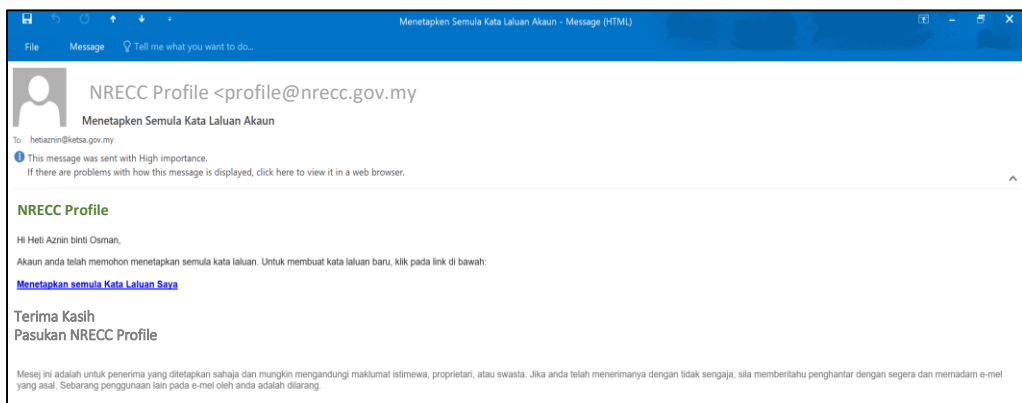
Menetapken Semula Kata Laluan Akaun - Message (HTML)

File Message Tell me what you want to do...

NRECC Profile <profile@nrecc.gov.my

Menetapken Semula Kata Laluan Akaun

To hetiaznin@ketsa.gov.my

This message was sent with High importance.
If there are problems with how this message is displayed, click here to view it in a web browser.

NRECC Profile

Hi Heti Aznin binti Osman,

Akaun anda telah memohon menetapkan semula kata laluan. Untuk membuat kata laluan baru, klik pada link di bawah:

Menetapkan semula Kata Laluan Saya

Terima Kasih
Pasukan NRECC Profile

Mesej ini adalah untuk penerima yang ditetapkan sahaja dan mungkin mengandungi maklumat istimewa, proprietari, atau swasta. Jika anda telah menerimanya dengan tidak sengaja, sila memberitahu penghantar dengan segera dan memadam e-mel yang asal. Sebarang penggunaan lain pada e-mel oleh anda adalah dilarang.